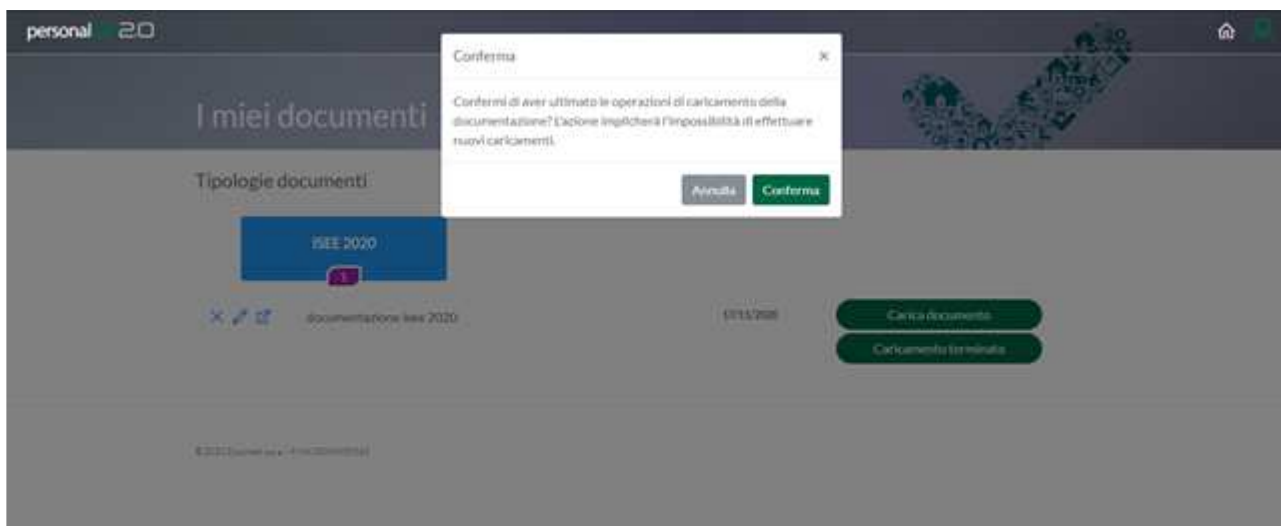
personal 2.0

I miei documenti

Conferma ×

Confermi di aver ultimato le operazioni di caricamento della documentazione? L'azione implicherà l'impossibilità di effettuare nuovi caricamenti.

Annulla Conferma

Tipologie documenti

ISEE 2020

1

documentazione isee 2020

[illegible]

Carica documento

Caricamento terminato

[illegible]